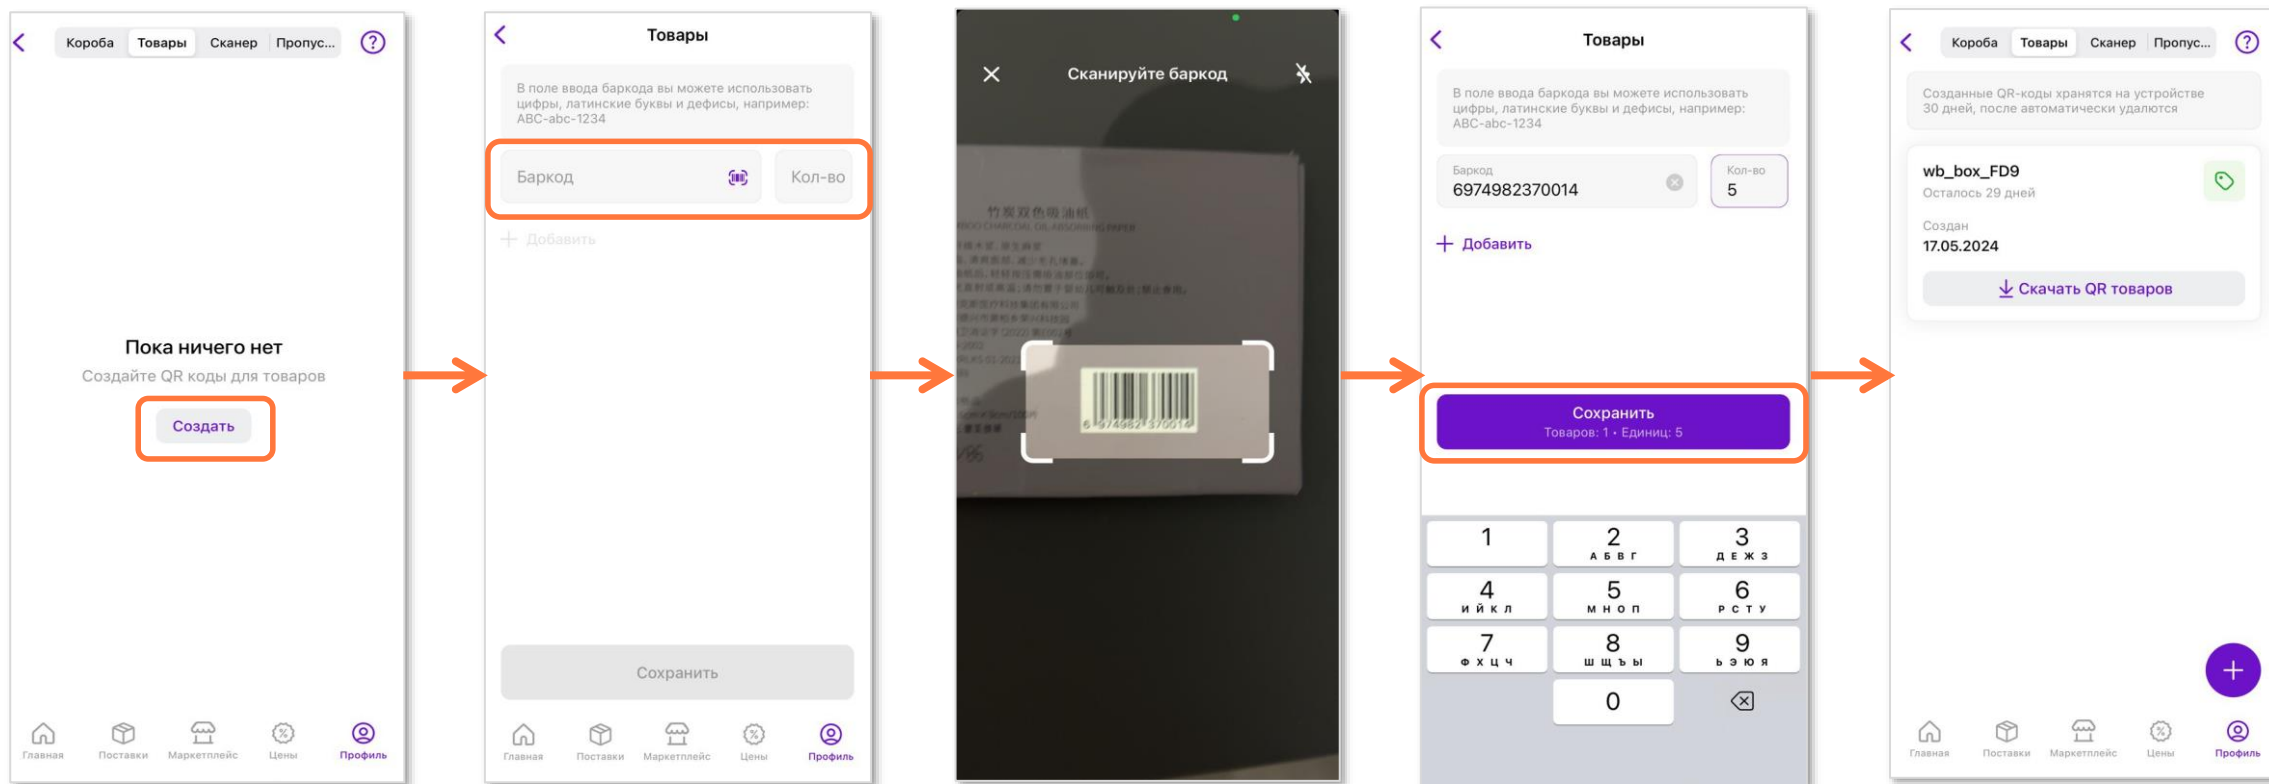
Короба Товары Сканер Пропус...

Пока ничего нет

Создайте QR коды для товаров

Создать

Главная Поставки Маркетплейс Цены Профиль

Товары

В поле ввода баркода вы можете использовать цифры, латинские буквы и дефисы, например: ABC-abc-1234

Баркод

Кол-во

Добавить

Сохранить

Главная Поставки Маркетплейс Цены Профиль

Сканируйте баркод

6974982370014

Товары

В поле ввода баркода вы можете использовать цифры, латинские буквы и дефисы, например: ABC-abc-1234

Баркод
6974982370014

Кол-во
5

Добавить

Сохранить
Товаров: 1 • Единиц: 5

| 1 | 2 АБВГ | 3 ДЕЖЗ |
|---|---|---|
| 4 ИЙКЛ | 5 МНОП | 6 РСТУ |
| 7 ФХЦЧ | 8 ШЩЪЫ | 9 ЬЭЮЯ |
| | 0 | |

Короба Товары Сканер Пропус...

Созданные QR-коды хранятся на устройстве 30 дней, после автоматически удаляются

wb_box_FD9
Осталось 29 дней

Создан
17.05.2024

Скачать QR товаров

Главная Поставки Маркетплейс Цены Профиль